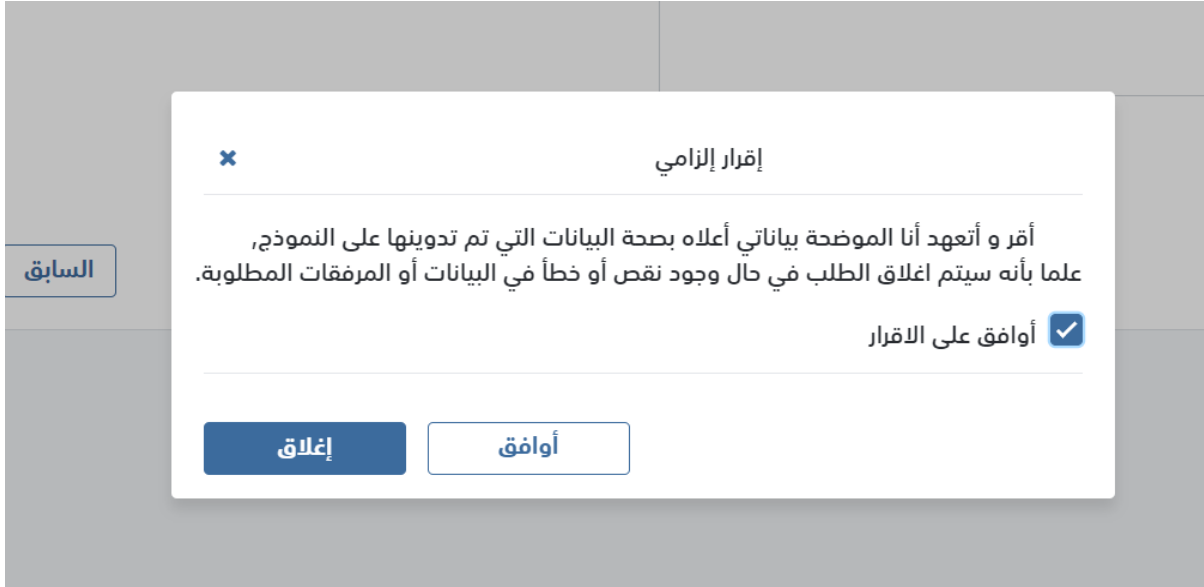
السابق

إقرار إلزامي
×

أقر و أتعهد أنا الموضحة بياناتي أعلاه بصحة البيانات التي تم تدوينها على النموذج, علما بأنه سيتم اغلاق الطلب في حال وجود نقص أو خطأ في البيانات أو المرفقات المطلوبة.

أوافق على الاقرار

أوافق
إغلاق